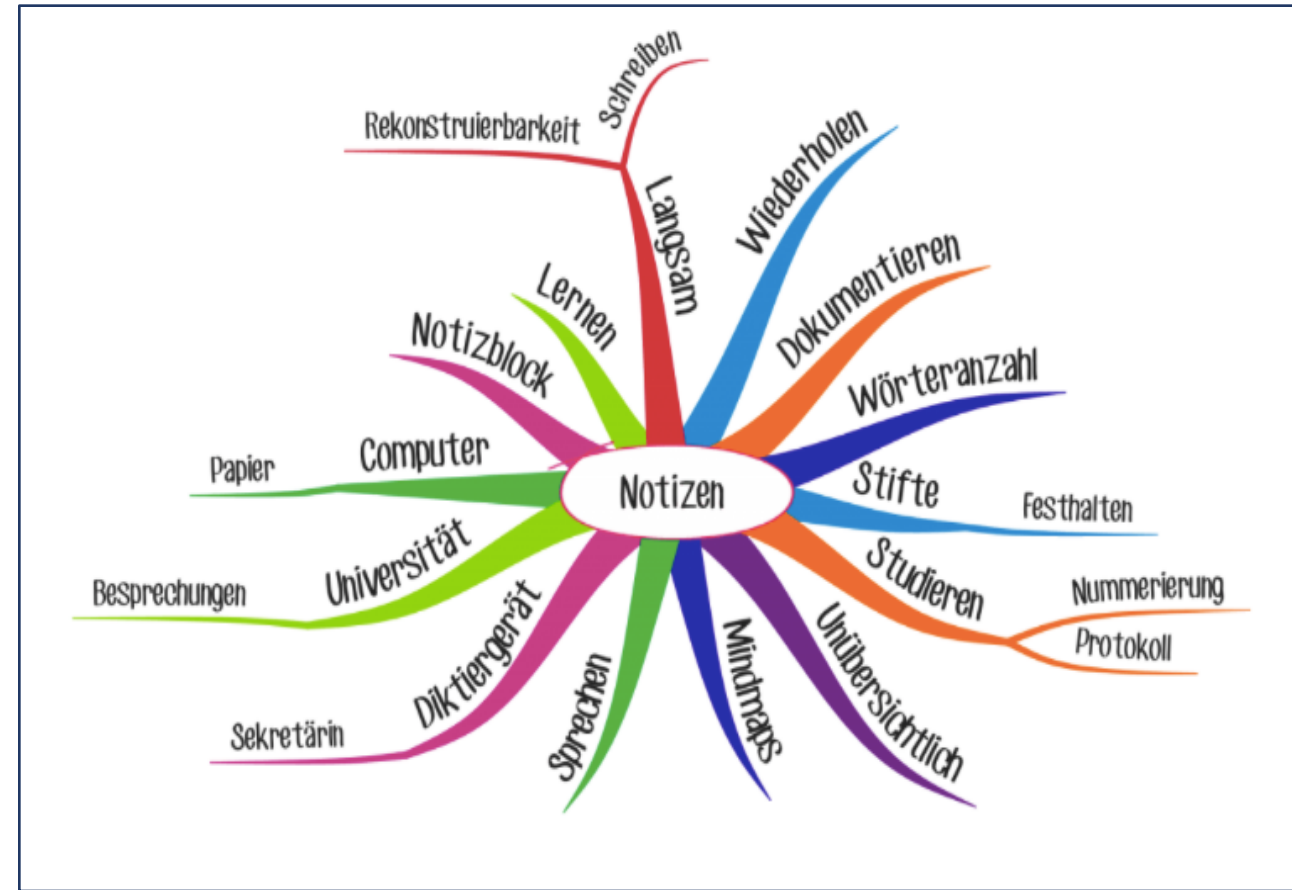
Notizen

Langsam
Schreiben
Rekonstruierbarkeit
Wiederholen
Dokumentieren
Wörteranzahl
Stifte
Festhalten
Studieren
Nummerierung
Protokoll
Unübersichtlich
Mindmaps
Sprechen
Diktiergerät
Sekretärin
Universität
Besprechungen
Computer
Papier
Notizblock
Lernen